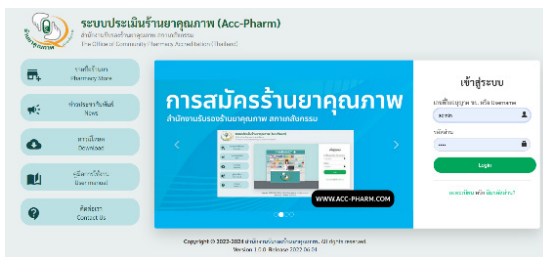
ระบบประเมินร้านยาคุณภาพ (Acc-Pharm)
สำนักงานรับรองร้านยาคุณภาพ สภาเภสัชกรรม
The Office of Community Pharmacy Accreditation (Thailand)

รายชื่อร้านยา
Pharmacy Store

ข่าวประชาสัมพันธ์
News

ดาวน์โหลด
Download

คู่มือการใช้งาน
User manual

ติดต่อเรา
Contact Us

การสมัครร้านยาคุณภาพ
สำนักงานรับรองร้านยาคุณภาพ สภาเภสัชกรรม

WWW.ACC-PHARM.COM

เข้าสู่ระบบ
เลขที่ใบอนุญาต ขย. หรือ Username
acctest
รหัสผ่าน
••••
Login
ลงทะเบียน หรือ ลืมรหัสผ่าน?

Copyright © 2023-2024 สำนักงานรับรองร้านยาคุณภาพ. All rights reserved.
Version 1.0.0 Release 2022.06.21